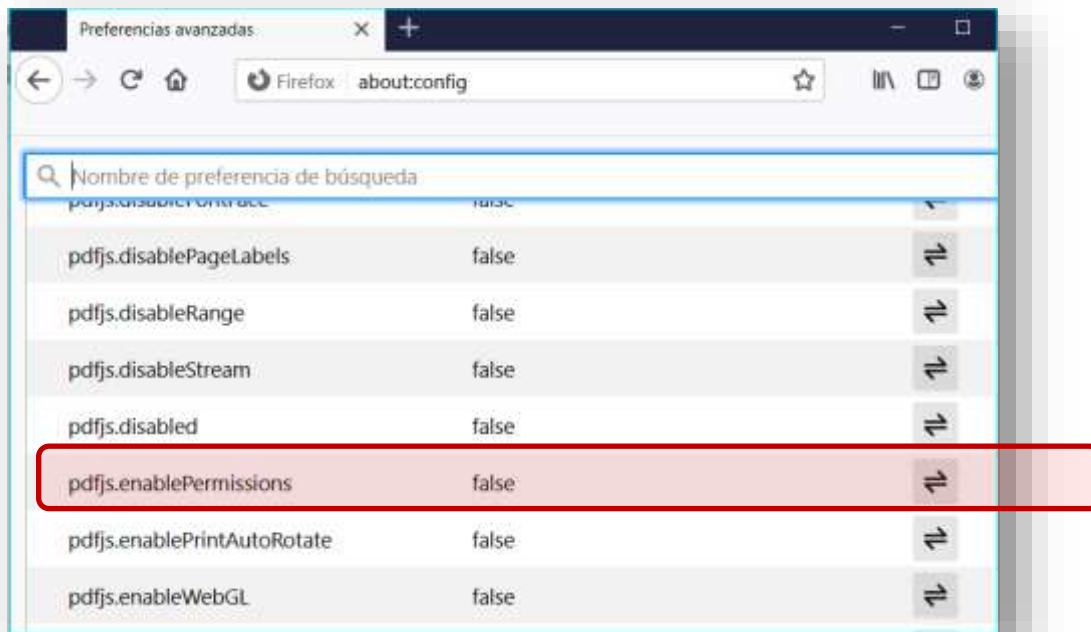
Preferencias avanzadas

Firefox about:config

Nombre de preferencia de búsqueda

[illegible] false

| | | |
|---|---|---|
| pdfjs.disablePageLabels | false | ⇌ |
| pdfjs.disableRange | false | ⇌ |
| pdfjs.disableStream | false | ⇌ |
| pdfjs.disabled | false | ⇌ |
| pdfjs.enablePermissions | false | ⇌ |
| pdfjs.enablePrintAutoRotate | false | ⇌ |
| pdfjs.enableWebGL | false | ⇌ |